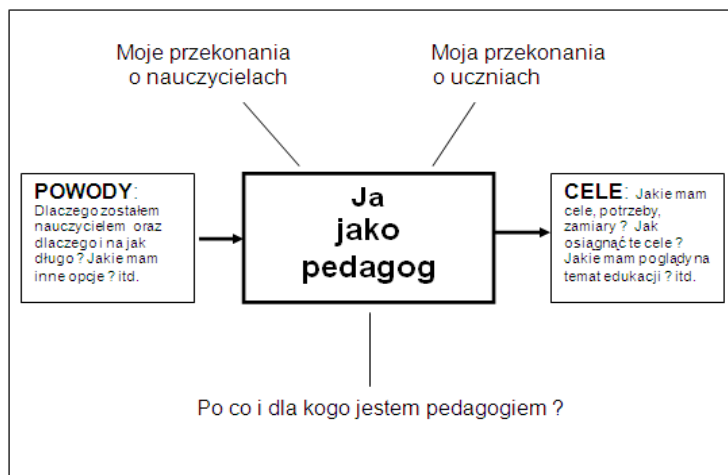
Moje przekonania o nauczycielach

Moja przekonania o uczniach

POWODY: Dlaczego zostałem nauczycielem oraz dlaczego i na jak długo ? Jakie mam inne opcje ? itd.

Ja jako pedagog

CELE: Jakie mam cele, potrzeby, zamiary ? Jak osiągnąć te cele ? Jakie mam poglądy na temat edukacji ? itd.

Po co i dla kogo jestem pedagogiem ?